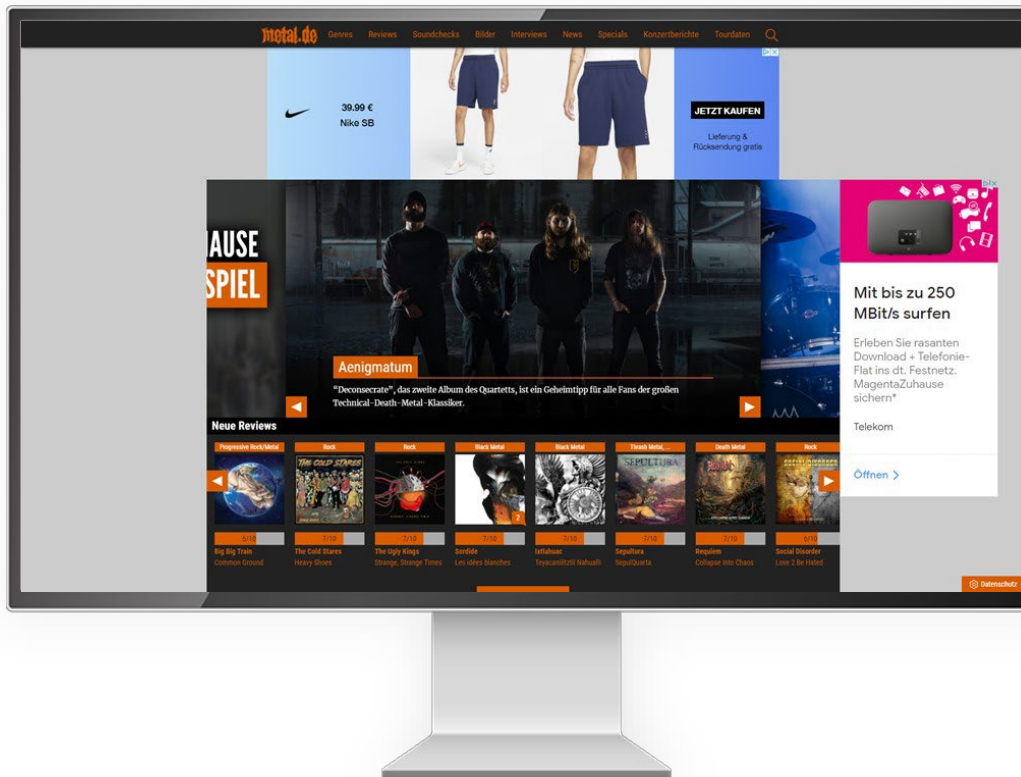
metal.de Genres Reviews Soundchecks Bilder Interviews News Specials Konzertberichte Tourdaten

39.99 €
Nike SB

JETZT KAUFEN
Lieferung & Rücksendung gratis

AUSE
SPIEL

Aenigmatum
"Deconsecrate", das zweite Album des Quartetts, ist ein Geheimtipp für alle Fans der großen Technical-Death-Metal-Klassiker.

Mit bis zu 250 MBit/s surfen
Erleben Sie rasanten Download + Telefonie-Flat ins dt. Festnetz. MagentaZuhause sichern*
Telekom
Öffnen >

Neue Reviews

| Progressive Rock/Metal | Rock | Rock | Black Metal | Black Metal | Thrash Metal, ... | Death Metal | Rock |
|---|---|---|---|---|---|---|---|
| 6/10 | 7/10 | 7/10 | 7/10 | 7/10 | 7/10 | 7/10 | 6/10 |
| Big Big Train | The Cold Stares | The Ugly Kings | Sordide | Istiahuac | Sepultura | Requiem | Social Disorder |
| Common Ground | Heavy Shoes | Strange, Strange Times | Les idées blanches | Teyacanilitztli Nahualli | SepulQuarta | Collapse Into Chaos | Love 2 Be Hated |

Datenschutz